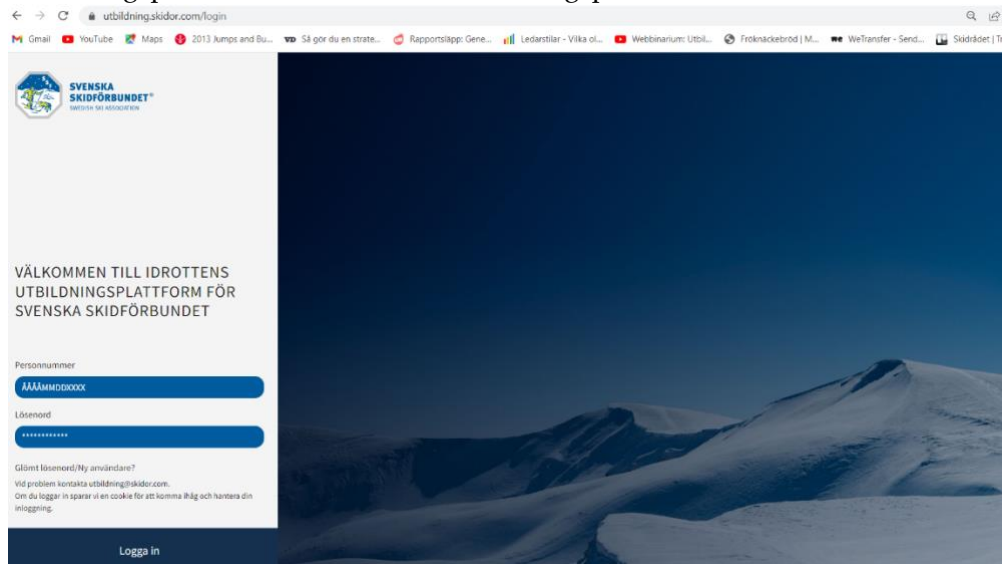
utbildning.skidor.com/login

Gmail YouTube Maps 2013 Jumps and Bu... Så gör du en strate... Rapportslapp: Gene... Ledarstilar - Vilka ol... Webbinarium: Utbil... Fröknäckebröd | M... WeTransfer - Send... Skidrådet | T

SVENSKA SKIDFÖRBUNDET®
SWEDISH SKI ASSOCIATION

VÄLKOMMEN TILL IDROTTENS UTBILDNINGSPLATTFORM FÖR SVENSKA SKIDFÖRBUNDET

Personnummer
ÅÅÅÅMMDDXXXX

Lösenord
•••••••••••••

Glömt lösenord/Ny användare?

Vid problem kontakta utbildning@skidor.com.
Om du loggar in sparar vi en cookie för att komma ihåg och hantera din inloggning.

Logga in